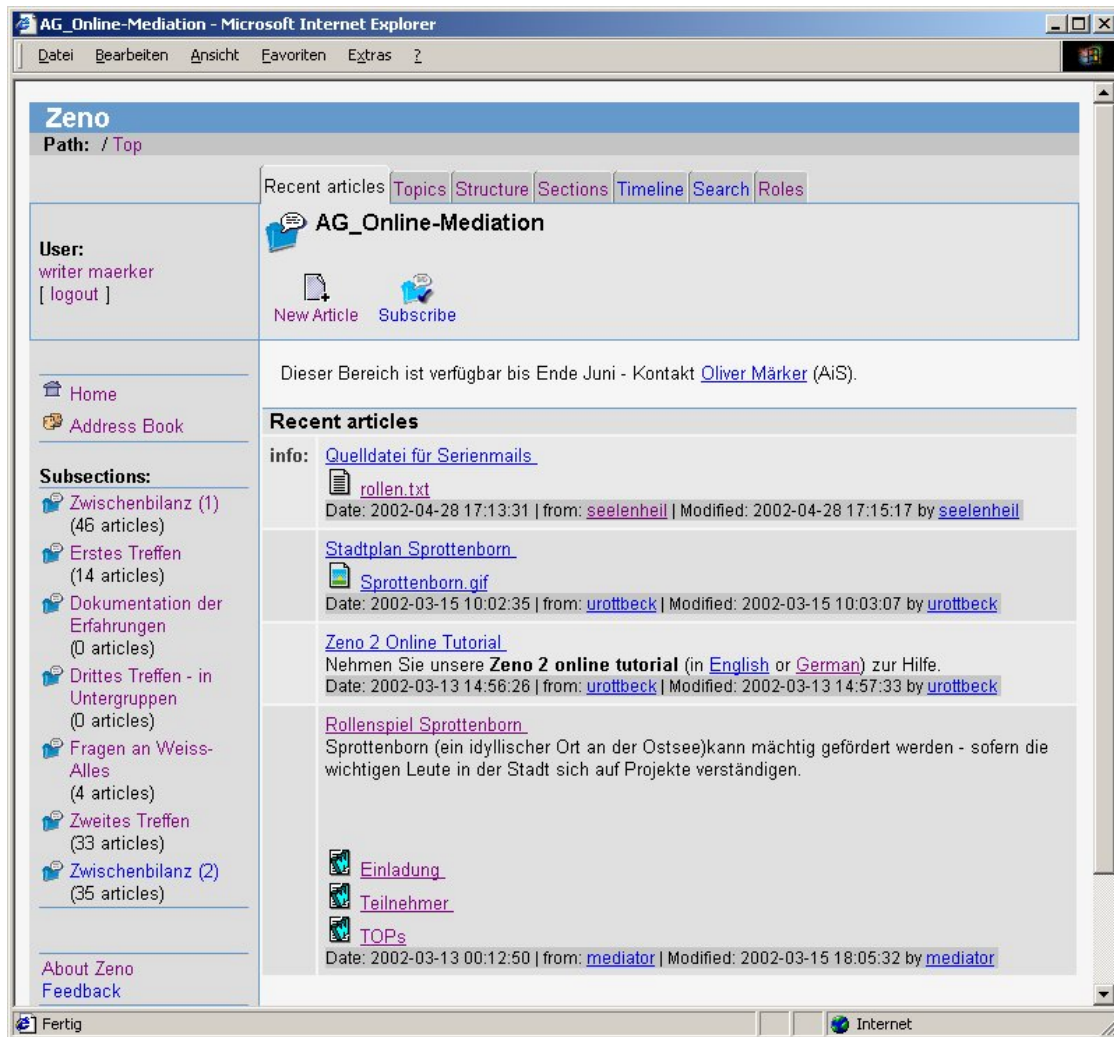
AG_Online-Mediation - Microsoft Internet Explorer

Datei Bearbeiten Ansicht Favoriten Extras ?

Zeno
Path: / Top

Recent articles Topics Structure Sections Timeline Search Roles

User:
writer maerker
[ logout ]

AG_Online-Mediation

New Article Subscribe

Home
Address Book

Subsections:
Zwischenbilanz (1)
(46 articles)
Erstes Treffen
(14 articles)
Dokumentation der Erfahrungen
(0 articles)
Drittes Treffen - in Untergruppen
(0 articles)
Fragen an Weiss-Alles
(4 articles)
Zweites Treffen
(33 articles)
Zwischenbilanz (2)
(35 articles)

About Zeno
Feedback

Dieser Bereich ist verfügbar bis Ende Juni - Kontakt Oliver Märker (AiS).

Recent articles

info: Quelldatei für Serienmails
rollen.txt
Date: 2002-04-28 17:13:31 | from: seelenheil | Modified: 2002-04-28 17:15:17 by seelenheil

Stadtplan Sprottenborn
Sprottenborn.gif
Date: 2002-03-15 10:02:35 | from: urottbeck | Modified: 2002-03-15 10:03:07 by urottbeck

Zeno 2 Online Tutorial
Nehmen Sie unsere **Zeno 2 online tutorial** (in English or German) zur Hilfe.
Date: 2002-03-13 14:56:26 | from: urottbeck | Modified: 2002-03-13 14:57:33 by urottbeck

Rollenspiel Sprottenborn
Sprottenborn (ein idyllischer Ort an der Ostsee)kann mächtig gefördert werden - sofern die wichtigen Leute in der Stadt sich auf Projekte verständigen.

Einladung
Teilnehmer
TOPs
Date: 2002-03-13 00:12:50 | from: mediator | Modified: 2002-03-15 18:05:32 by mediator

Fertig
Internet